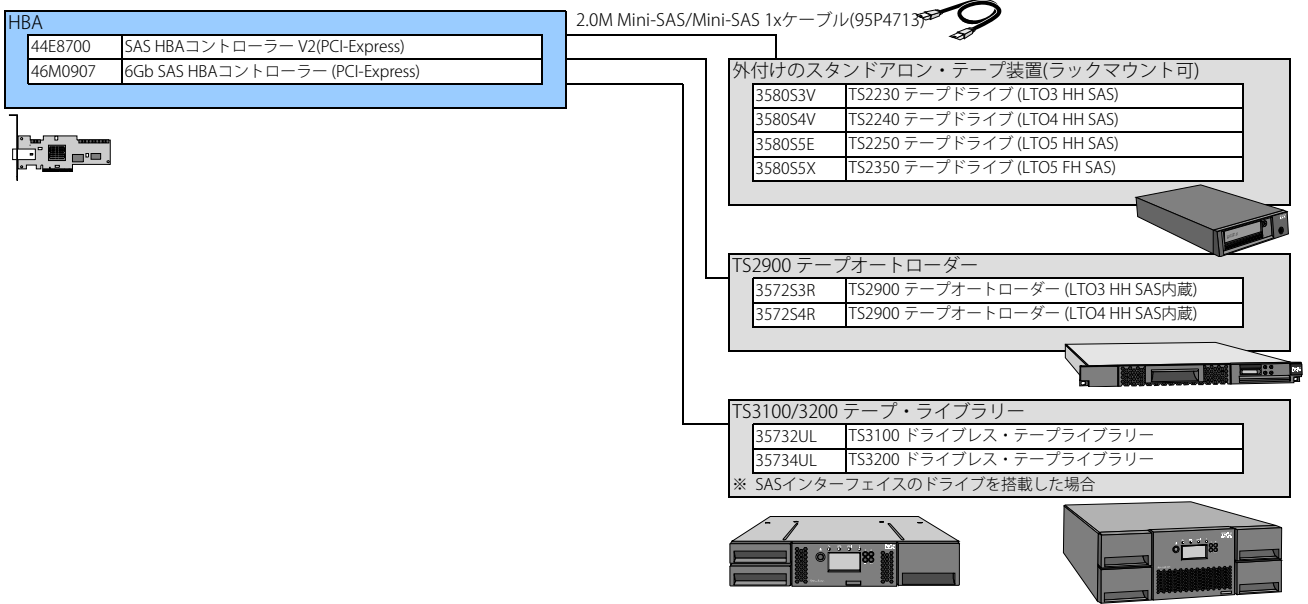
HBA

| 44E8700 | SAS HBAコントローラー V2(PCI-Express) |
|---|---|
| 46M0907 | 6Gb SAS HBAコントローラー (PCI-Express) |

2.0M Mini-SAS/Mini-SAS 1xケーブル(95P4713)

外付けのスタンドアロン・テープ装置(ラックマウント可)

| 3580S3V | TS2230 テープドライブ (LTO3 HH SAS) |
|---|---|
| 3580S4V | TS2240 テープドライブ (LTO4 HH SAS) |
| 3580S5E | TS2250 テープドライブ (LTO5 HH SAS) |
| 3580S5X | TS2350 テープドライブ (LTO5 FH SAS) |

TS2900 テープオートローダー

| 3572S3R | TS2900 テープオートローダー (LTO3 HH SAS内蔵) |
|---|---|
| 3572S4R | TS2900 テープオートローダー (LTO4 HH SAS内蔵) |

TS3100/3200 テープ・ライブラリー

| 35732UL | TS3100 ドライブレス・テープライブラリー |
|---|---|
| 35734UL | TS3200 ドライブレス・テープライブラリー |

※ SASインターフェイスのドライブを搭載した場合